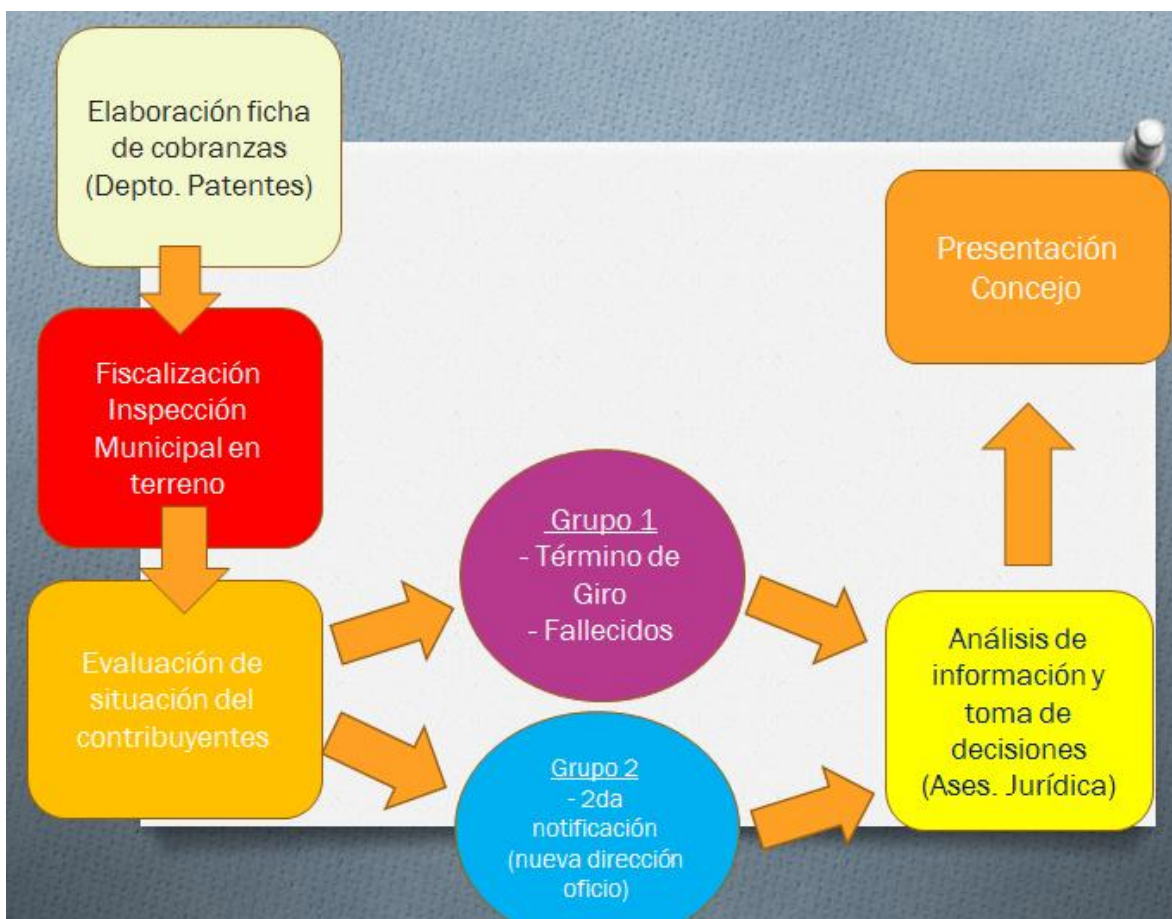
Elaboración ficha de cobranzas (Depto. Patentes)

Fiscalización Inspección Municipal en terreno

Evaluación de situación del contribuyentes

Grupo 1
- Término de Giro
- Fallecidos

Grupo 2
- 2da notificación (nueva dirección oficio)

Análisis de información y toma de decisiones (Ases. Jurídica)

Presentación Concejo